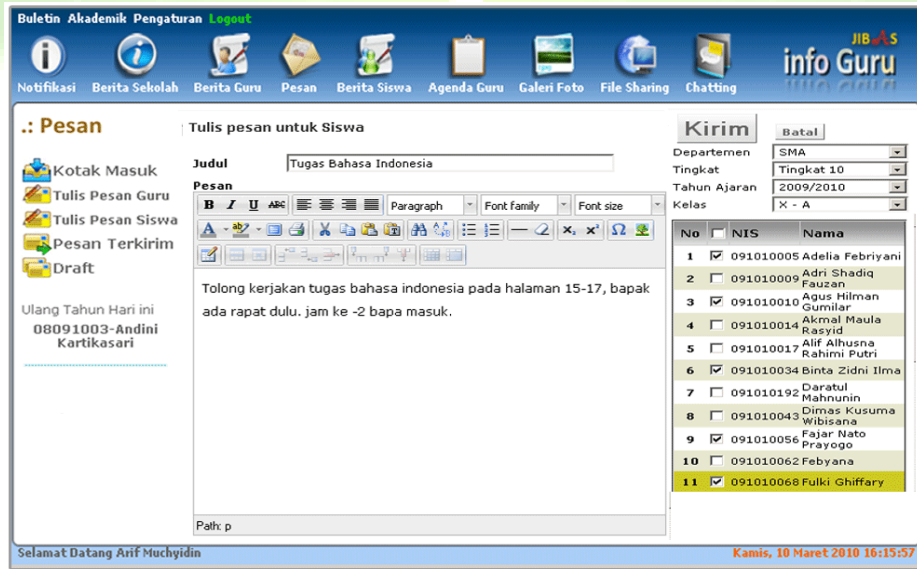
Buletin Akademik Pengaturan Logout

Notifikasi Berita Sekolah Berita Guru Pesan Berita Siswa Agenda Guru Galeri Foto File Sharing Chatting

JIBAS
info Guru

.: Pesan

Kotak Masuk
Tulis Pesan Guru
Tulis Pesan Siswa
Pesan Terkirim
Draft

Ulang Tahun Hari ini
08091003-Andini Kartikasari

Tulis pesan untuk Siswa

Judul Tugas Bahasa Indonesia

Pesan

B I U ABC Paragraph Font family Font size

Tolong kerjakan tugas bahasa indonesia pada halaman 15-17, bapak ada rapat dulu. jam ke -2 bapa masuk.

Path: p

Kirim Batal

Departemen SMA
Tingkat Tingkat 10
Tahun Ajaran 2009/2010
Kelas X - A

| No | NIS | Nama |
|---|---|---|
| 1 | ☑ 091010005 | Adelia Febriyani |
| 2 | ☐ 091010009 | Adri Shadiq Fauzan |
| 3 | ☑ 091010010 | Agus Hilman Gumilar |
| 4 | ☐ 091010014 | Akmal Maula Rasyid |
| 5 | ☐ 091010017 | Alif Alhusna Rahimi Putri |
| 6 | ☑ 091010034 | Binta Zidni Ilma |
| 7 | ☐ 091010192 | Daratul Mahnunin |
| 8 | ☐ 091010043 | Dimas Kusuma Wibisana |
| 9 | ☑ 091010056 | Fajar Nato Prayogo |
| 10 | ☐ 091010062 | Febyana |
| 11 | ☑ 091010068 | Fulki Ghiffary |

Selamat Datang Arif Muchyidin

Kamis, 10 Maret 2010 16:15:57